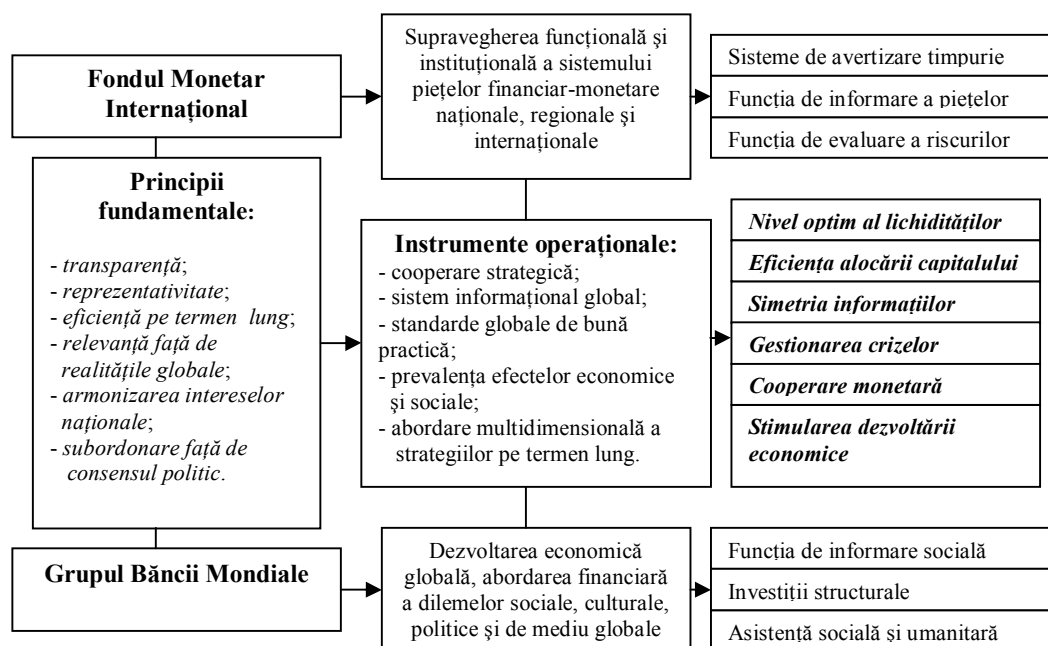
Fondul Monetar Internațional

Supravegherea funcțională și instituțională a sistemului piețelor financiar-monetare naționale, regionale și internaționale

Sisteme de avertizare timpurie

Funcția de informare a piețelor

Funcția de evaluare a riscurilor

Principii fundamentale:

- *transparență*;
- *reprezentativitate*;
- *eficiență pe termen lung*;
- *relevanță față de realitățile globale*;
- *armonizarea intereselor naționale*;
- *subordonare față de consensul politic*.

Instrumente operaționale:
- cooperare strategică;
- sistem informațional global;
- standarde globale de bună practică;
- prevalența efectelor economice și sociale;
- abordare multidimensională a strategiilor pe termen lung.

***Nivel optim al lichidităților***

***Eficiența alocării capitalului***

***Simetria informațiilor***

***Gestionarea crizelor***

***Cooperare monetară***

***Stimularea dezvoltării economice***

Grupul Băncii Mondiale

Dezvoltarea economică globală, abordarea financiară a dilemelor sociale, culturale, politice și de mediu globale

Funcția de informare socială

Investiții structurale

Asistență socială și umanitară